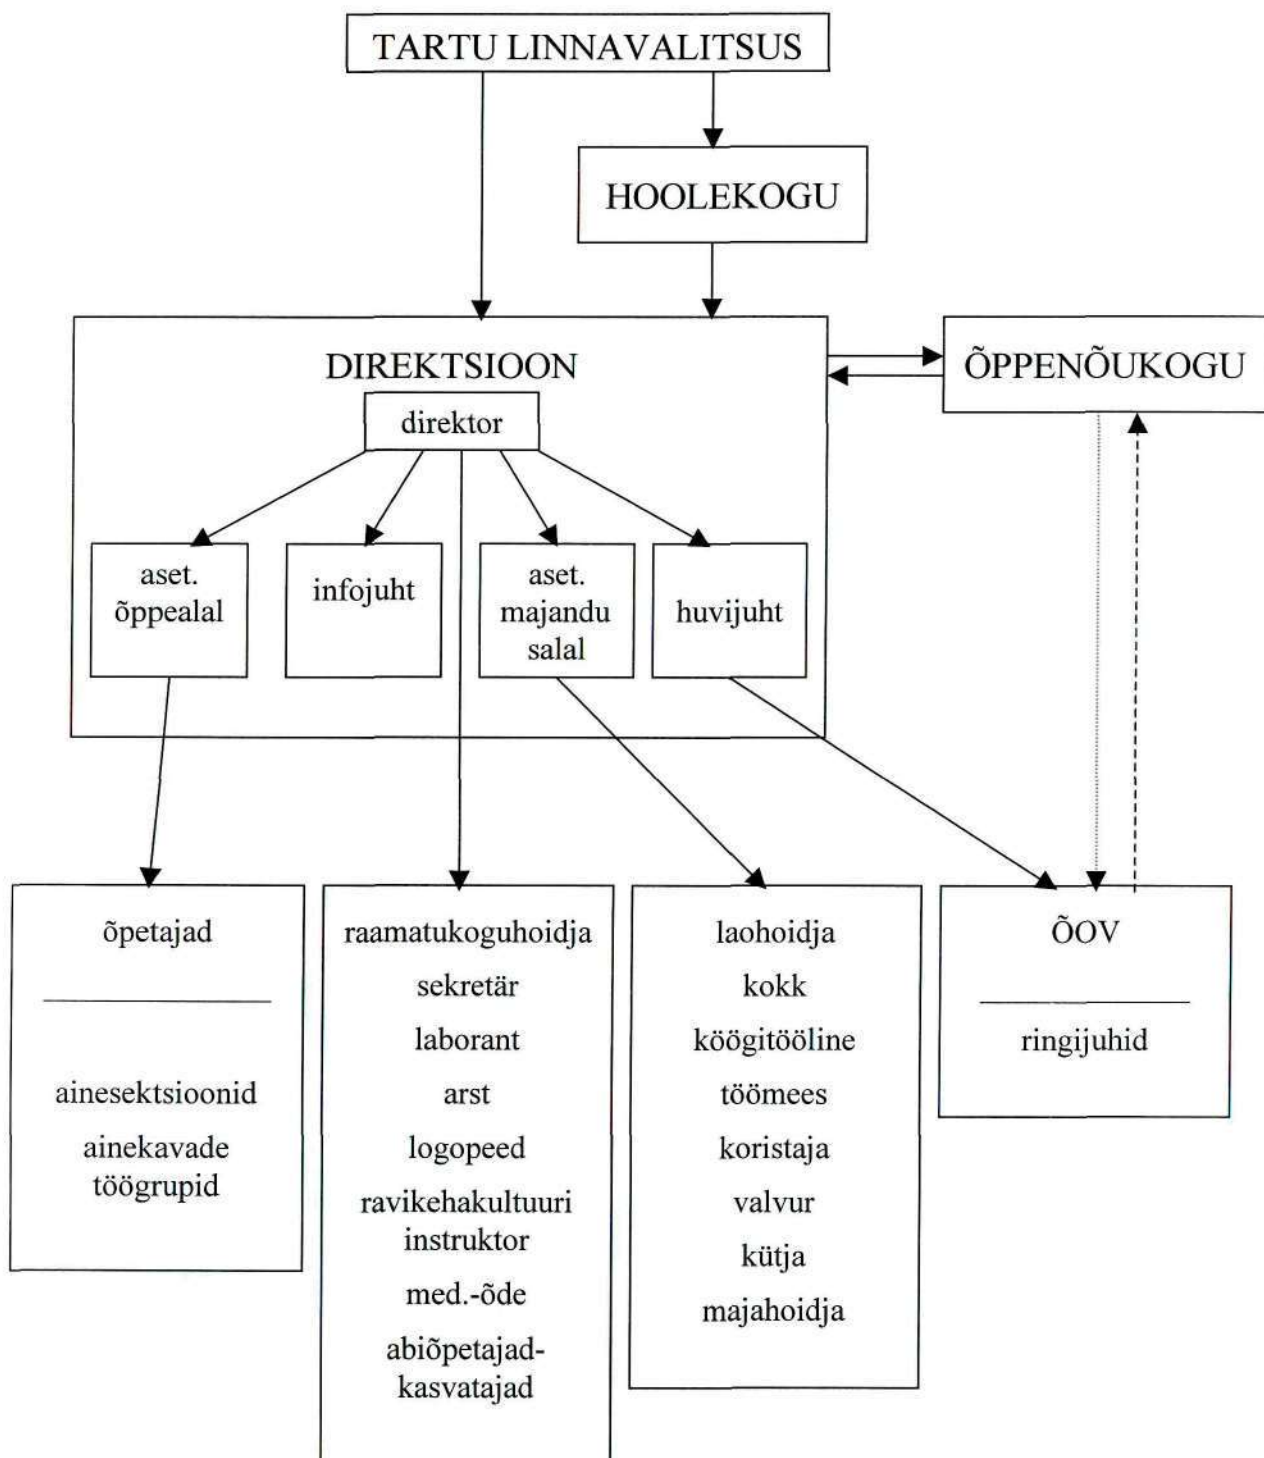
TARTU LINNAVALITSUS

HOOLEKOGU

DIREKTSIOON

direktor

ÕPPENÕUKOGU

aset. õppealal

infojuht

aset. majandu salal

huvijuht

õpetajad

ainesektsioonid

ainekavade töögrupid

raamatukoguhoidja

sekretär

laborant

arst

logopeed

ravikehakultuuri instruktor

med.-õde

abiõpetajad-kasvatajad

laohoidja

kokk

köögitööline

töömees

koristaja

valvur

kütja

majahoidja

ÕOV

ringijuhid